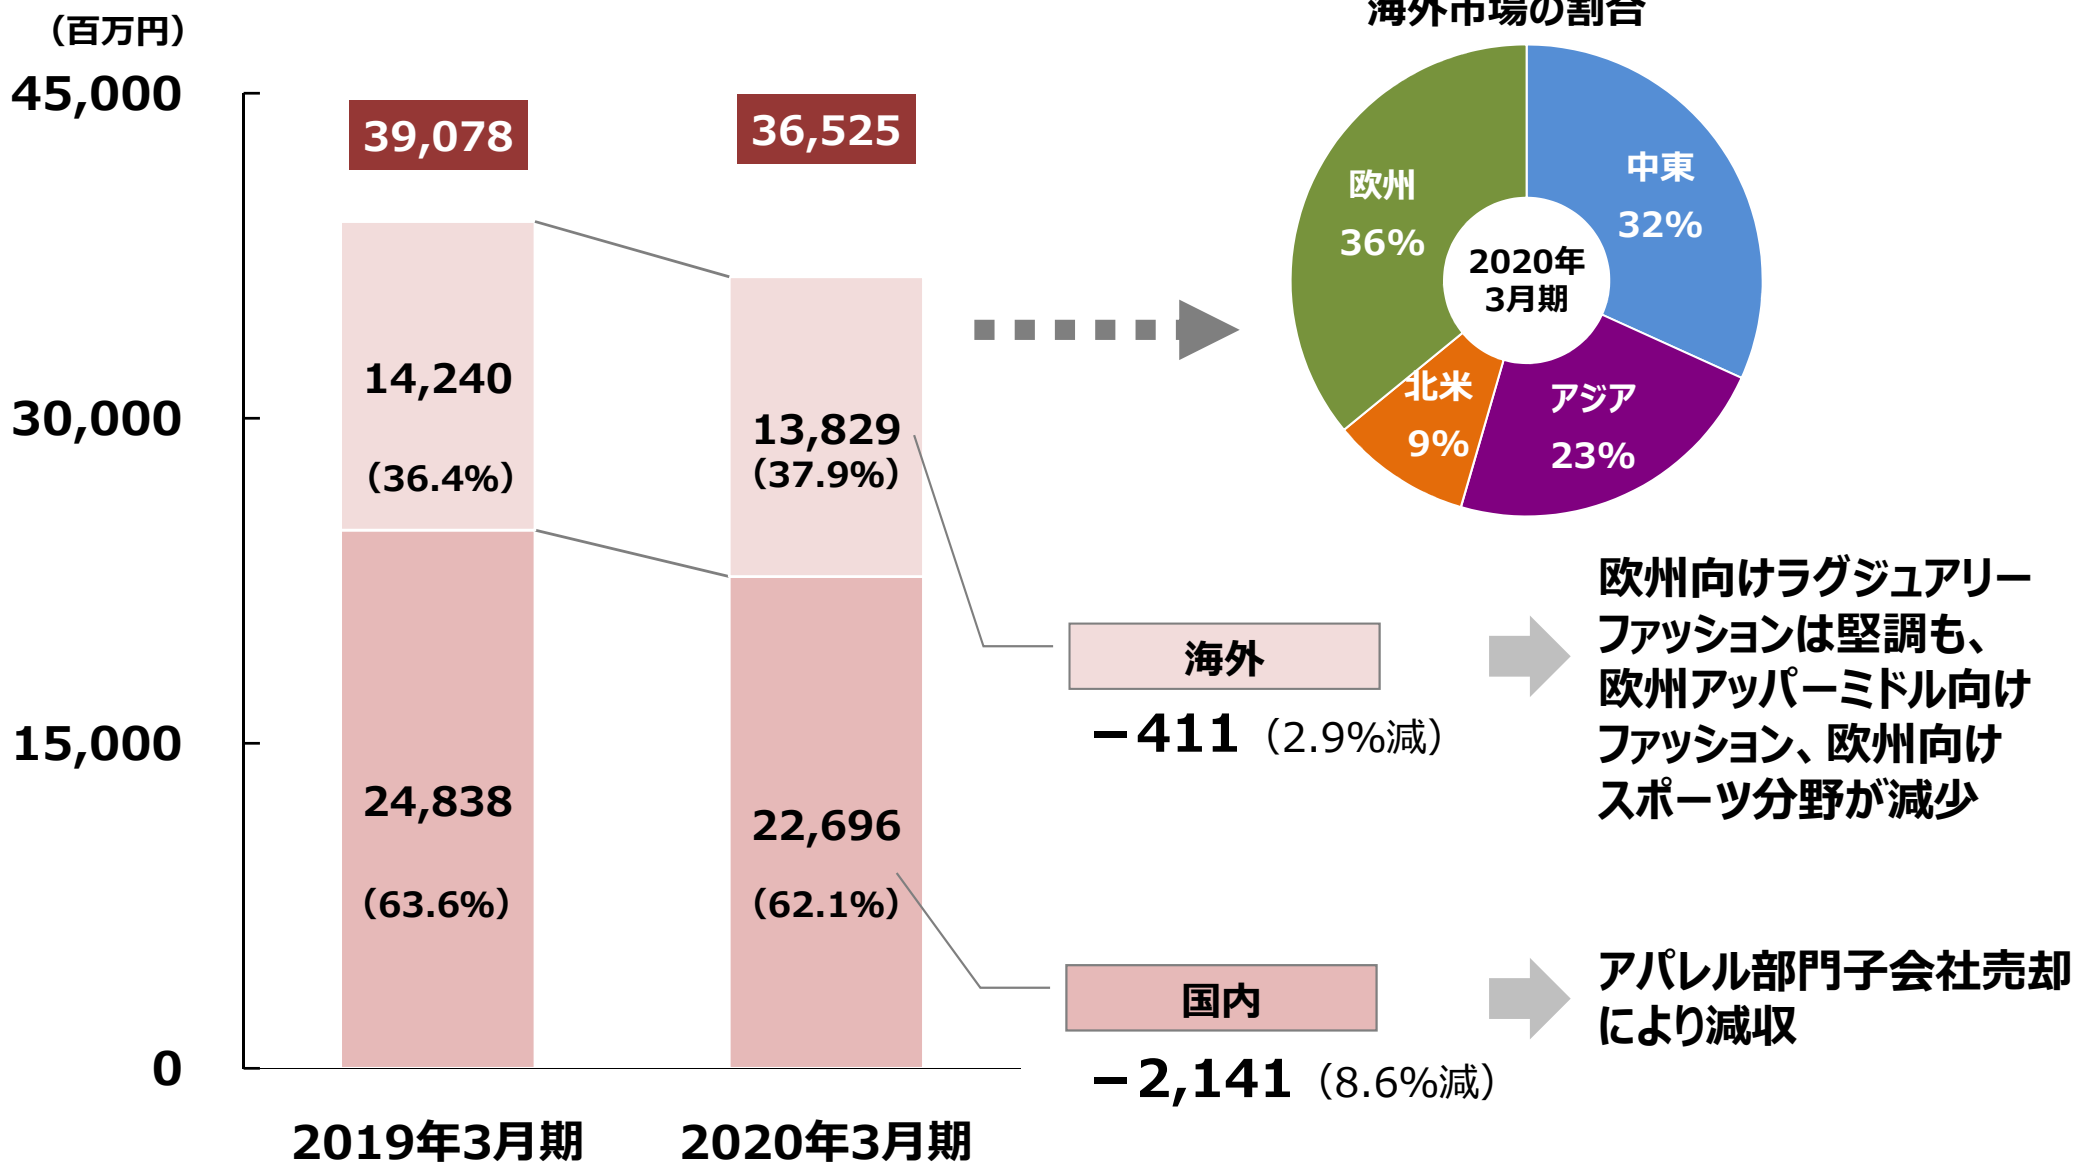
（百万円）

45,000

30,000

15,000

0

39,078

36,525

14,240

（36.4%）

13,829
（37.9%）

24,838

（63.6%）

22,696

（62.1%）

2019年3月期

2020年3月期

海外市場の割合

欧州
36%

中東
32%

2020年
3月期

北米
9%

アジア
23%

海外

−411（2.9%減）

欧州向けラグジュアリーファッションは堅調も、欧州アッパーミドル向けファッション、欧州向けスポーツ分野が減少

国内

−2,141（8.6%減）

アパレル部門子会社売却により減収